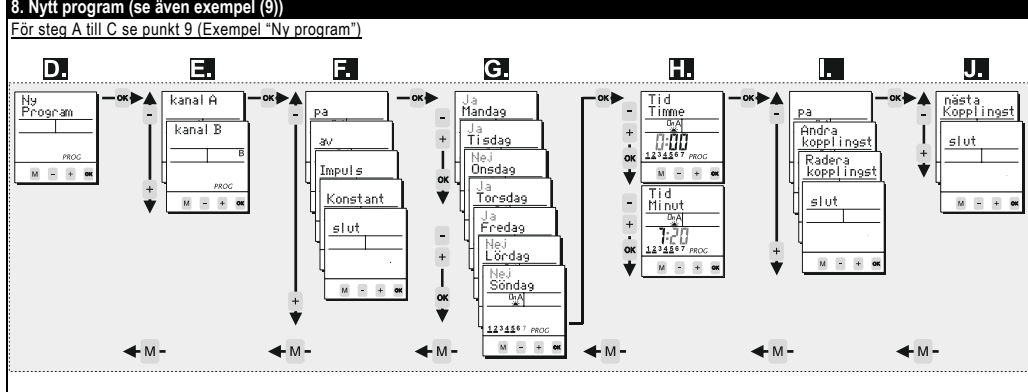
8. Nytt program (se även exempel (9))

För steg A till C se punkt 9 (Exempel "Ny program")

D.

Ny Program

PROG

M - + OK

OK

E.

kanal A

kanal B

B

PROG

M - + OK

OK

F.

pa

av

Impuls

Konstant

slut

M - + OK

OK

G.

Ja Mandag

Ja Tisdag

Nej Onsdag

Ja Torsdag

Ja Fredag

Nej Lördag

Nej Söndag

1 2 3 4 5 6 7 PROG

M - + OK

OK

H.

Tid Timme

0:00

1 2 3 4 5 6 7 PROG

M - + OK

Tid Minut

7:20

1 2 3 4 5 6 7 PROG

M - + OK

OK

I.

pa

Andra kopplingst

Radera kopplingst

slut

M - + OK

OK

J.

nästa Kopplingst

slut

M - + OK

M

M

M

M

M

M